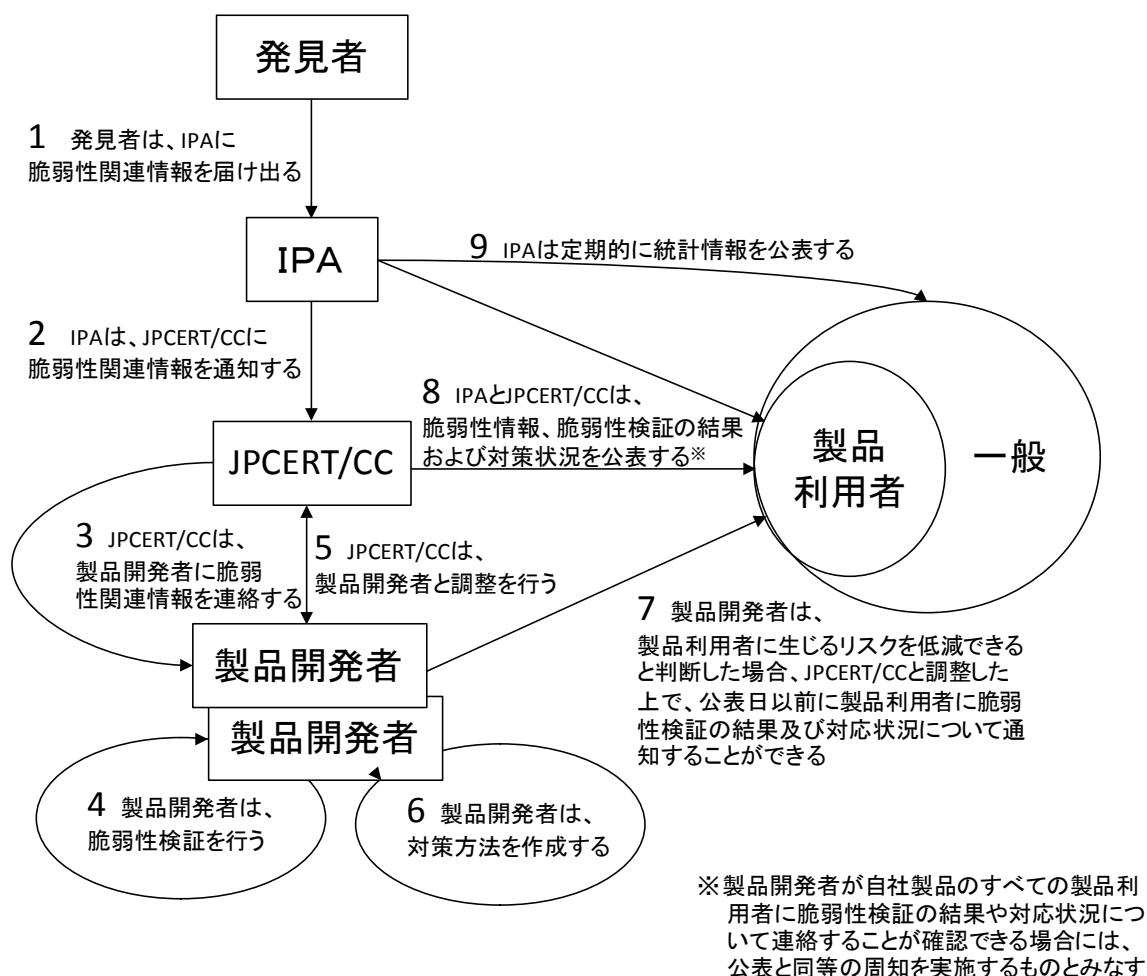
発見者

1 発見者は、IPAに
脆弱性関連情報を届け出る

IPA

9 IPAは定期的に統計情報を公表する

2 IPAは、JPCERT/CCに
脆弱性関連情報を通知する

8 IPAとJPCERT/CCは、
脆弱性情報、脆弱性検証の結果
および対策状況を公表する※

製品
利用者

一般

JPCERT/CC

3 JPCERT/CCは、
製品開発者に脆弱
性関連情報を連絡する

5 JPCERT/CCは、
製品開発者と調整を行う

7 製品開発者は、
製品利用者に生じるリスクを低減できると判断した場合、JPCERT/CCと調整した上で、公表日以前に製品利用者に脆弱性検証の結果及び対応状況について通知することができる

製品開発者

製品開発者

4 製品開発者は、
脆弱性検証を行う

6 製品開発者は、
対策方法を作成する

※製品開発者が自社製品のすべての製品利用者に脆弱性検証の結果や対応状況について連絡することが確認できる場合には、公表と同等の周知を実施するものとみなす